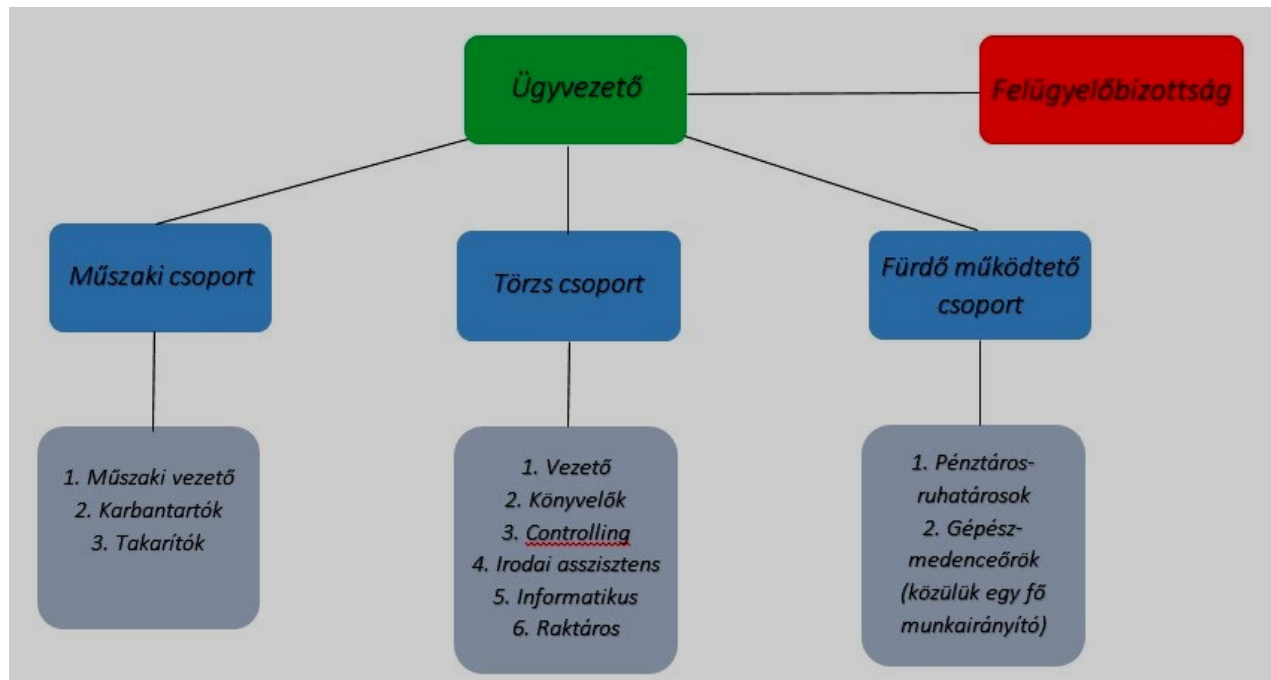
Ügyvezető

Felügyelőbizottság

Műszaki csoport

Törzs csoport

Fürdő működtető csoport

1. Műszaki vezető
2. Karbantartók
3. Takarítók

1. Vezető
2. Könyvelők
3. Controlling
4. Irodai asszisztens
5. Informatikus
6. Raktáros

1. Pénztáros-ruhatárosok
2. Gépész-medenceőrök (közülük egy fő munkairányító)